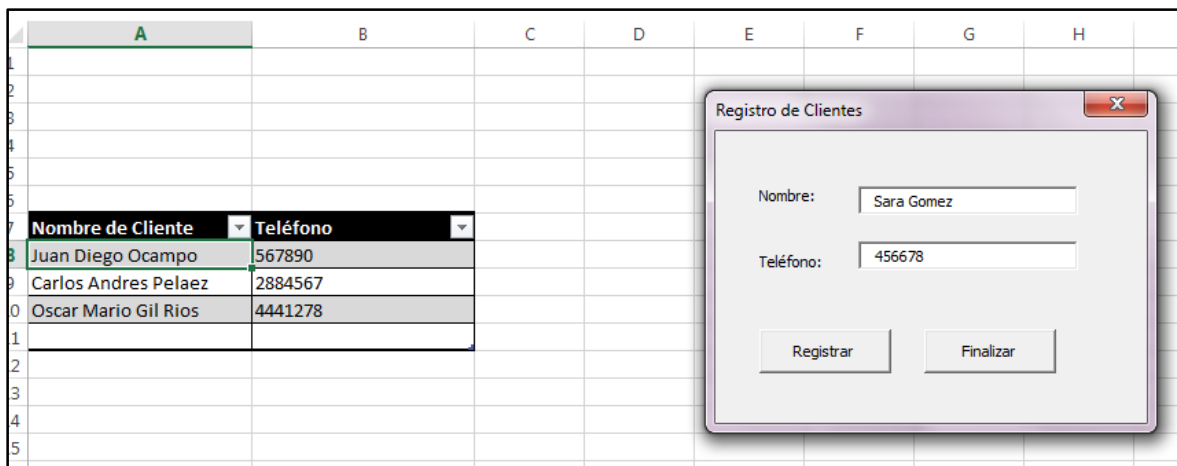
| | A | B | C | D | E | F | G | H |
|---|---|---|---|---|---|---|---|---|
| 1 | | | | | | | | |
| 2 | | | | | | | | |
| 3 | | | | | | | | |
| 4 | | | | | | | | |
| 5 | | | | | | | | |
| 6 | | | | | | | | |
| 7 | Nombre de Cliente | Teléfono | | | | | | |
| 8 | Juan Diego Ocampo | 567890 | | | | | | |
| 9 | Carlos Andres Pelaez | 2884567 | | | | | | |
| 10 | Oscar Mario Gil Rios | 4441278 | | | | | | |
| 11 | | | | | | | | |
| 12 | | | | | | | | |
| 13 | | | | | | | | |
| 14 | | | | | | | | |
| 15 | | | | | | | | |

Registro de Clientes

Nombre: Sara Gomez

Teléfono: 456678

Registrar

Finalizar